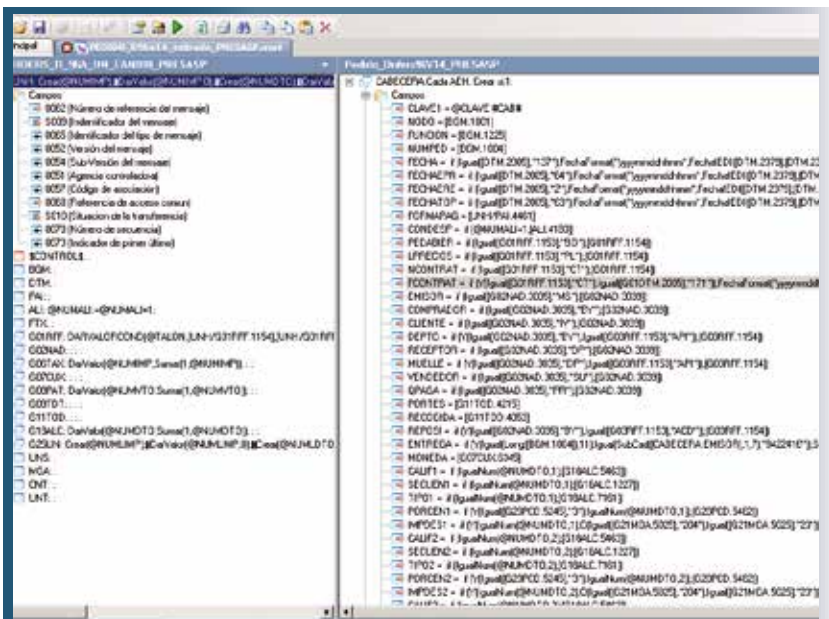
ncipal | PEDIDOS_D96A_EDI_SAP

Campos
0062 (Número de referencia del mensaje)
S009 (Identificador del mensaje)
0065 (Identificador del tipo de mensaje)
0052 (Versión del mensaje)
0054 (Sub-Versión del mensaje)
0051 (Agencia controladora)
0057 (Código de asociación)
0068 (Referencia de acceso común)
S010 (Situacion de la transferencia)
0070 (Número de secuencia)
0073 (Indicador de primer último)
$CONTROL$:
BGM:
DTM:
PAI:
ALI: @NUMALI:=@NUMALI+1:
FTX:
G01RFF: DaValor(CONDI@TALON,UNH/G01RFF.1154),UNH/G01RF
G02NAD:
G03TAX: DaValor(@NUMIMP,Suma(1,@NUMIMP)):
G07CUX:
G08PAT: DaValor(@NUMVTO,Suma(1,@NUMVTO)):
G09TOD:
G11TOD:
G18ALC: DaValor(@NUMDTO,Suma(1,@NUMDTO)):
G25LIN: Crea(@NUMLIN...
UNS:
MOA:
CNT:
UNT:

Pedido_Dinbro96V14_PRE.SAP
CABECERA Cada AEN. Crear a:1:
Campos
CLAVE1 = @CLAVE #CAB#
MODO = [BGM.1001]
FUNCION = [BGM.1225]
NUMPED = [BGM.1004]
FECHA = if(Igual([DTM.2005],"137"),FechaFormat("yyyymmddhhmm",FechaEDI([DTM.2379],[DTM.2
FECHAEPR = if(Igual([DTM.2005],"64"),FechaFormat("yyyymmddhhmm",FechaEDI([DTM.2379],[DTM.2
FECHAERE = if(Igual([DTM.2005],"2"),FechaFormat("yyyymmddhhmm",FechaEDI([DTM.2379],[DTM.2
FECHATOP = if(Igual([DTM.2005],"63"),FechaFormat("yyyymmddhhmm",FechaEDI([DTM.2379],[DTM.2
FORMAPAG = [UNH/PAI.4461]
CONDESP = if(@NUMALI=1,[ALI.4183])
PEDABIER = if(Igual([G01RFF.1153],"BO"),[G01RFF.1154])
LPRECIOS = if(Igual([G01RFF.1153],"PL"),[G01RFF.1154])
NCONTRAT = if(Igual([G01RFF.1153],"CT"),[G01RFF.1154])
FCONTRAT = if(Y(Igual([G01RFF.1153],"CT"),Igual([G01DTM.2005],"171")),FechaFormat("yyyymmdd
EMISOR = if(Igual([G02NAD.3035],"MS"),[G02NAD.3039])
COMPRADOR = if(Igual([G02NAD.3035],"BY"),[G02NAD.3039])
CLIENTE = if(Igual([G02NAD.3035],"IV"),[G02NAD.3039])
DEPTO = if(Y(Igual([G02NAD.3035],"BY"),Igual([G03RFF.1153],"API")),[G03RFF.1154])
RECEPTOR = if(Igual([G02NAD.3035],"DP"),[G02NAD.3039])
MUELLE = if(Y(Igual([G02NAD.3035],"DP"),Igual([G03RFF.1153],"API")),[G03RFF.1154])
VENDEDOR = if(Igual([G02NAD.3035],"SU"),[G02NAD.3039])
QPAGA = if(Igual([G02NAD.3035],"PR"),[G02NAD.3039])
PORTES = [G11TOD.4215]
RECOGIDA = [G11TOD.4053]
REPOSI = if(Y(Igual([G02NAD.3035],"BY"),Igual([G03RFF.1153],"ACD")),[G03RFF.1154])
ENTPEGA = if(Igual(Long([BGM.1004]),11),Igual(SubCad(CABECERA.EMISOR,1,7),"8422416"),S
MONEDA = [G07CUX.6345]
CALIF1 = if(IgualNum(@NUMDTO,1),[G18ALC.5463])
SECUEN1 = if(IgualNum(@NUMDTO,1),[G18ALC.1227])
TIPO1 = if(IgualNum(@NUMDTO,1),[G18ALC.7161])
PORCEN1 = if(Y(Igual([G20PCD.5245],"3"),IgualNum(@NUMDTO,1)),[G20PCD.5482])
IMPDES1 = if(Y(IgualNum(@NUMDTO,1),O(Igual([G21MOA.5025],"204"),Igual([G21MOA.5025],"23"
CALIF2 = if(IgualNum(@NUMDTO,2),[G18ALC.5463])
SECUEN2 = if(IgualNum(@NUMDTO,2),[G18ALC.1227])
TIPO2 = if(IgualNum(@NUMDTO,2),[G18ALC.7161])
PORCEN2 = if(Y(Igual([G20PCD.5245],"3"),IgualNum(@NUMDTO,2)),[G20PCD.5482])
IMPDES2 = if(Y(IgualNum(@NUMDTO,2),O(Igual([G21MOA.5025],"204"),Igual([G21MOA.5025],"23"